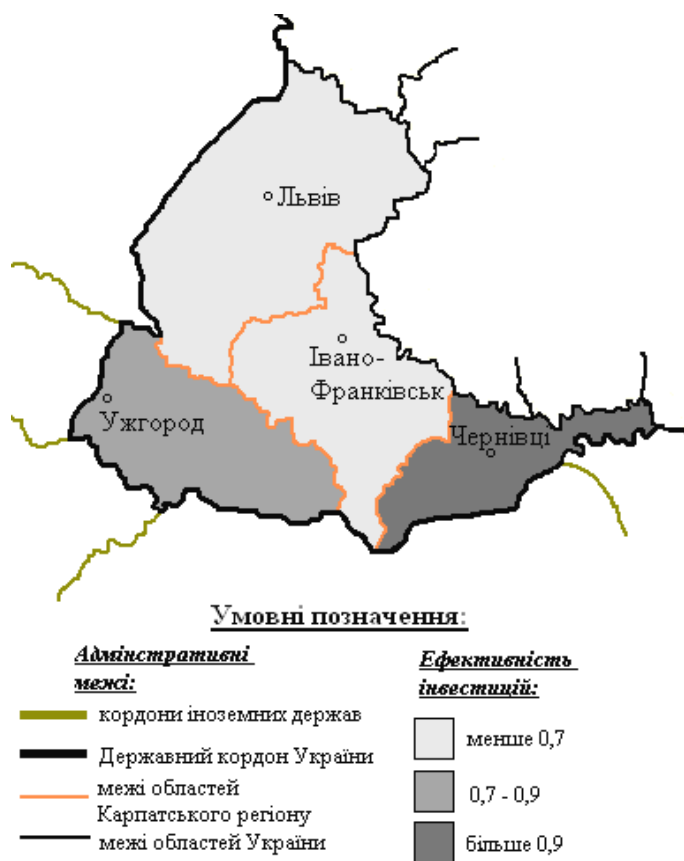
Львів

Івано-Франківськ

Ужгород

Чернівці

Умовні позначення:

Адмінстративні межі:

кордони іноземних держав

Державний кордон України

межі областей Карпатського регіону

межі областей України

Ефективність інвестицій:

менше 0,7

0,7 - 0,9

більше 0,9